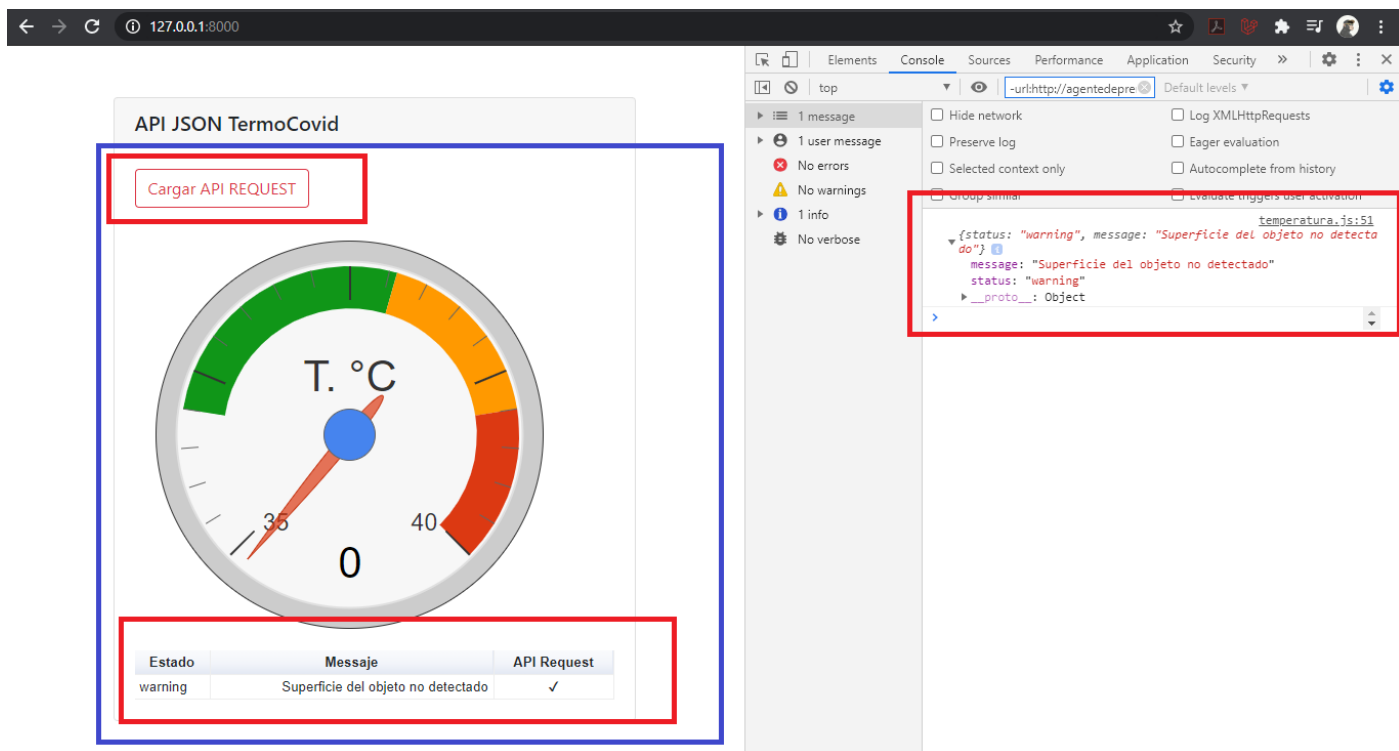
127.0.0.1:8000

Elements Console Sources Performance Application Security »

top

-url:http://agentedepre

Default levels ▾

1 message
1 user message
No errors
No warnings
1 info
No verbose

Hide network
Preserve log
Selected context only
Group similar

Log XMLHttpRequests
Eager evaluation
Autocomplete from history
Evaluate triggers user activation

temperatura.js:51

{status: "warning", message: "Superficie del objeto no detectado"}
message: "Superficie del objeto no detectado"
status: "warning"
__proto__: Object

API JSON TermoCovid

Cargar API REQUEST

T. °C

35

40

0

| Estado | Messaje | API Request |
|---|---|---|
| warning | Superficie del objeto no detectado | ✓ |